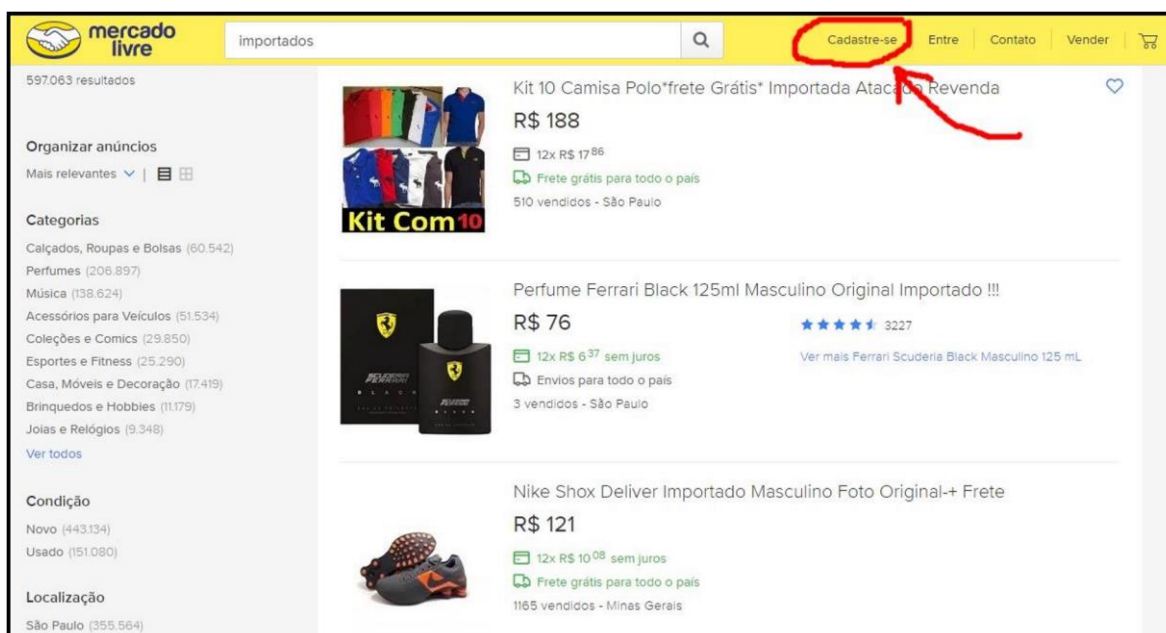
mercado livre

importados

Cadastre-se Entre Contato Vender

597.063 resultados

Organizar anúncios

Mais relevantes

Categorias

Calçados, Roupas e Bolsas (60.542)
Perfumes (206.897)
Música (138.624)
Acessórios para Veículos (51.534)
Coleções e Comics (29.850)
Esportes e Fitness (25.290)
Casa, Móveis e Decoração (17.419)
Brinquedos e Hobbies (11.179)
Joias e Relógios (9.348)
Ver todos

Condição

Novo (443.134)
Usado (151.080)

Localização

São Paulo (355.564)

Kit Com 10

Kit 10 Camisa Polo*frete Grátis* Importada Atac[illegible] Revenda

R$ 188

12x R$ 17$^{86}$

Frete grátis para todo o país

510 vendidos - São Paulo

Perfume Ferrari Black 125ml Masculino Original Importado !!!

R$ 76

3227

12x R$ 6$^{37}$ sem juros

Ver mais Ferrari Scuderia Black Masculino 125 mL

Envios para todo o país

3 vendidos - São Paulo

Nike Shox Deliver Importado Masculino Foto Original-+ Frete

R$ 121

12x R$ 10$^{08}$ sem juros

Frete grátis para todo o país

1165 vendidos - Minas Gerais